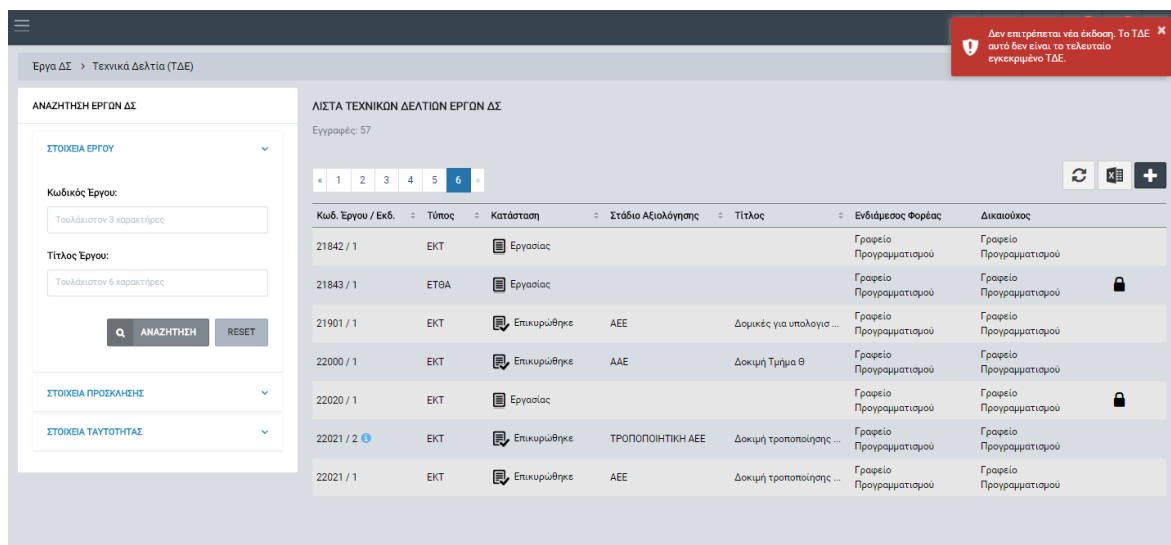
Δεν επιτρέπεται νέα έκδοση. Το ΤΔΕ αυτό δεν είναι το τελευταίο εγκεκριμένο ΤΔΕ.

Έργα ΔΣ > Τεχνικά Δελτία (ΤΔΕ)

ΑΝΑΖΗΤΗΣΗ ΕΡΓΩΝ ΔΣ

ΣΤΟΙΧΕΙΑ ΕΡΓΟΥ

Κωδικός Έργου:

Τουλάχιστον 3 χαρακτήρες

Τίτλος Έργου:

Τουλάχιστον 6 χαρακτήρες

ΑΝΑΖΗΤΗΣΗ RESET

ΣΤΟΙΧΕΙΑ ΠΡΟΣΚΛΗΣΗΣ

ΣΤΟΙΧΕΙΑ ΤΑΥΤΟΤΗΤΑΣ

ΛΙΣΤΑ ΤΕΧΝΙΚΩΝ ΔΕΛΤΙΩΝ ΕΡΓΩΝ ΔΣ

Εγγραφές: 57

« 1 2 3 4 5 6 »

| Κωδ. Έργου / Εκδ. | Τύπος | Κατάσταση | Στάδιο Αξιολόγησης | Τίτλος | Ενδιάμεσος Φορέας | Δικαιούχος |
|---|---|---|---|---|---|---|
| 21842 / 1 | ΕΚΤ | Εργασίας | | | Γραφείο Προγραμματισμού | Γραφείο Προγραμματισμού |
| 21843 / 1 | ΕΤΘΑ | Εργασίας | | | Γραφείο Προγραμματισμού | Γραφείο Προγραμματισμού |
| 21901 / 1 | ΕΚΤ | Επικυρώθηκε | ΑΕΕ | Δομικές για υπολογισ ... | Γραφείο Προγραμματισμού | Γραφείο Προγραμματισμού |
| 22000 / 1 | ΕΚΤ | Επικυρώθηκε | ΑΑΕ | Δοκιμή Τμήμα Θ | Γραφείο Προγραμματισμού | Γραφείο Προγραμματισμού |
| 22020 / 1 | ΕΚΤ | Εργασίας | | | Γραφείο Προγραμματισμού | Γραφείο Προγραμματισμού |
| 22021 / 2 | ΕΚΤ | Επικυρώθηκε | ΤΡΟΠΟΠΟΙΗΤΙΚΗ ΑΕΕ | Δοκιμή τροποποίησης ... | Γραφείο Προγραμματισμού | Γραφείο Προγραμματισμού |
| 22021 / 1 | ΕΚΤ | Επικυρώθηκε | ΑΕΕ | Δοκιμή τροποποίησης ... | Γραφείο Προγραμματισμού | Γραφείο Προγραμματισμού |